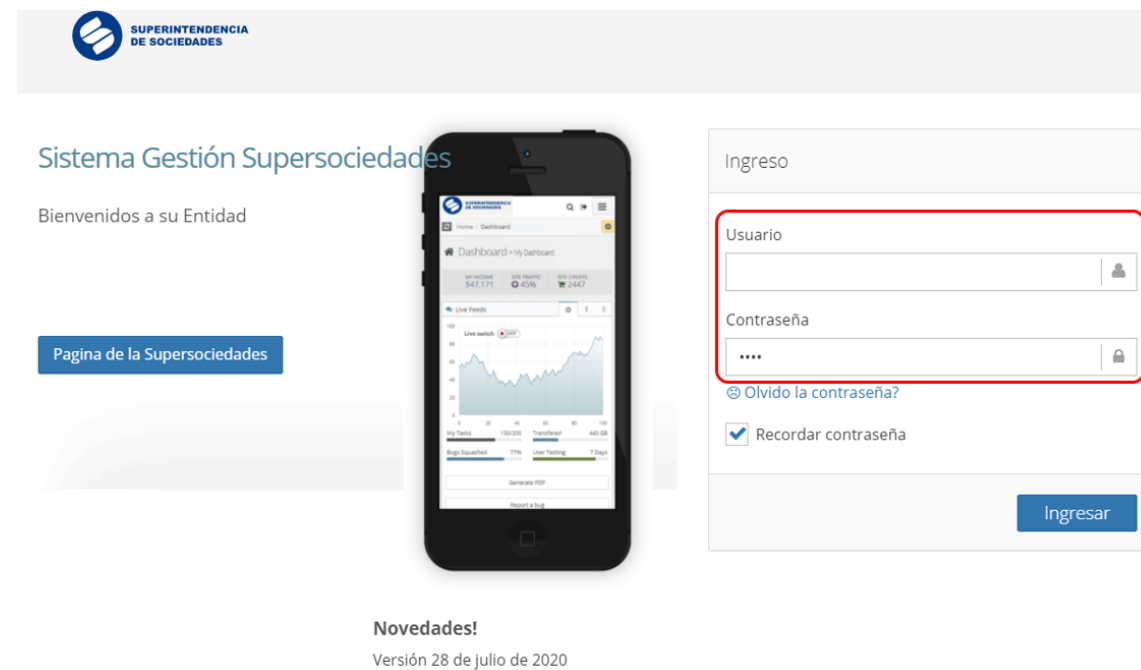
SUPERINTENDENCIA DE SOCIEDADES

Sistema Gestión Supersociedades

Bienvenidos a su Entidad

Pagina de la Supersociedades

SUPERINTENDENCIA DE SOCIEDADES

Home / Dashboard

Dashboard > My Dashboard

MY INCOME $47,171
SITE TRAFFIC 45%
SITE ORDERS 2447

Live Feeds

Live switch OFF

100
80
60
40
20
0

0 20 40 60 80 100

My Tasks 130/200
Transfered 440 GB
Bugs Squashed 77%
User Testing 7 Days

Generate PDF

Report a bug

Ingreso

Usuario

Contraseña

••••

☹ Olvido la contraseña?

Recordar contraseña

Ingresar

Novedades!

Versión 28 de julio de 2020